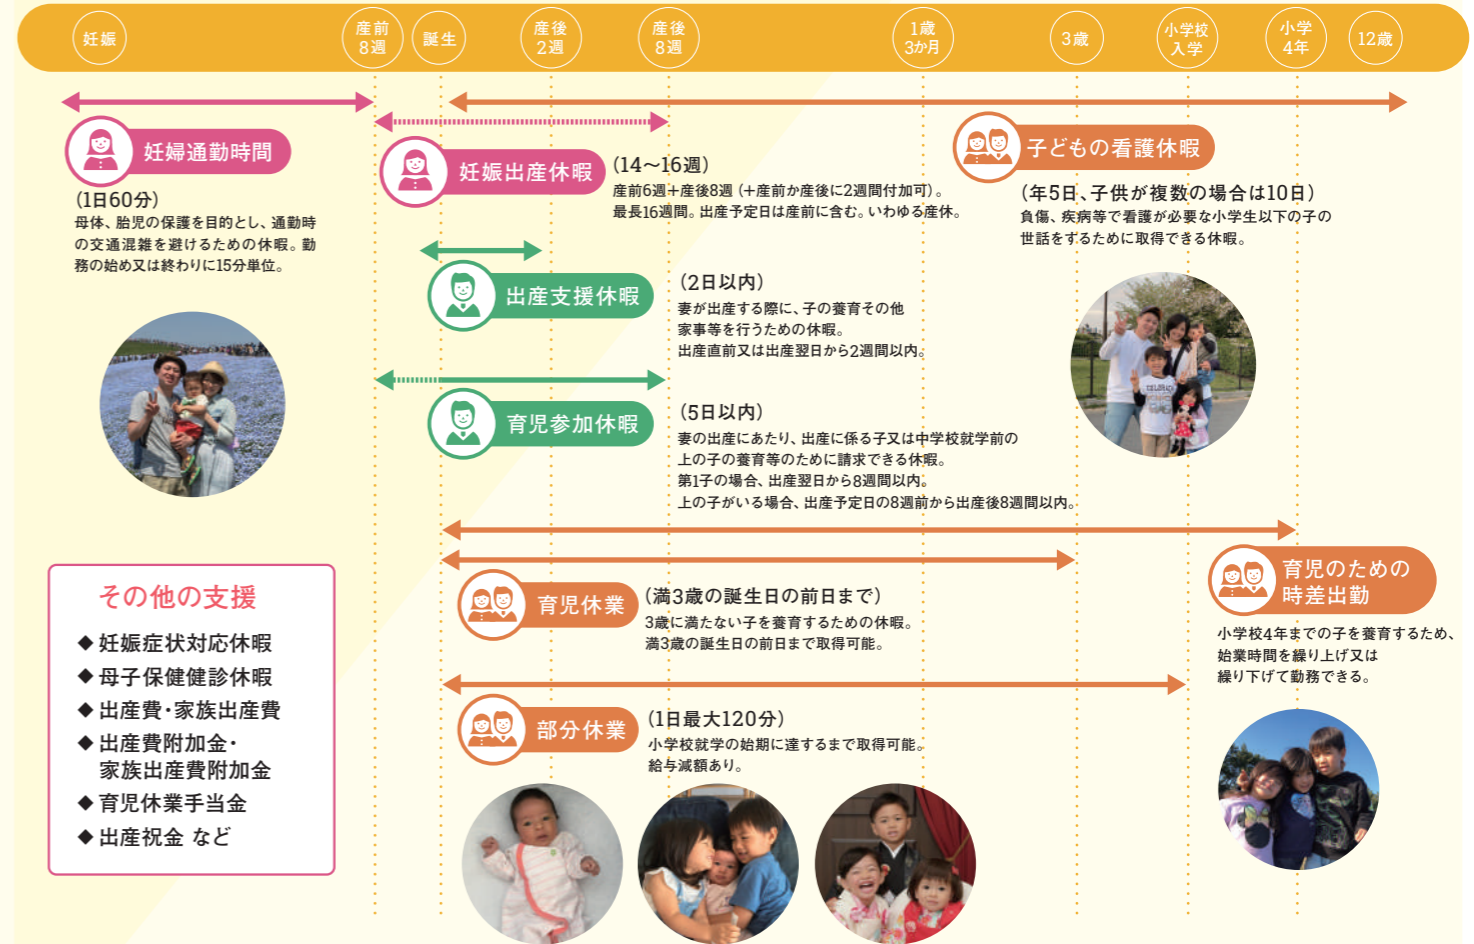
妊娠

産前8週

誕生

産後2週

産後8週

1歳3か月

3歳

小学校入学

小学4年

12歳

妊婦通勤時間

(1日60分)
母体、胎児の保護を目的とし、通勤時の交通混雑を避けるための休暇。勤務の始め又は終わりに15分単位。

妊娠出産休暇

(14〜16週)
産前6週+産後8週(+産前か産後に2週間付加可)。最長16週間。出産予定日は産前に含む。いわゆる産休。

子どもの看護休暇

(年5日、子供が複数の場合は10日)
負傷、疾病等で看護が必要な小学生以下の子の世話をするために取得できる休暇。

出産支援休暇

(2日以内)
妻が出産する際に、子の養育その他家事等を行うための休暇。
出産直前又は出産翌日から2週間以内。

育児参加休暇

(5日以内)
妻の出産にあたり、出産に係る子又は中学校就学前の上の子の養育等のために請求できる休暇。
第1子の場合、出産翌日から8週間以内。
上の子がいる場合、出産予定日の8週前から出産後8週間以内。

その他の支援

◆ 妊娠症状対応休暇
◆ 母子保健健診休暇
◆ 出産費・家族出産費
◆ 出産費附加金・家族出産費附加金
◆ 育児休業手当金
◆ 出産祝金 など

育児休業

(満3歳の誕生日の前日まで)
3歳に満たない子を養育するための休暇。
満3歳の誕生日の前日まで取得可能。

育児のための時差出勤

小学校4年までの子を養育するため、始業時間を繰り上げ又は繰り下げて勤務できる。

部分休業

(1日最大120分)
小学校就学の始期に達するまで取得可能。
給与減額あり。